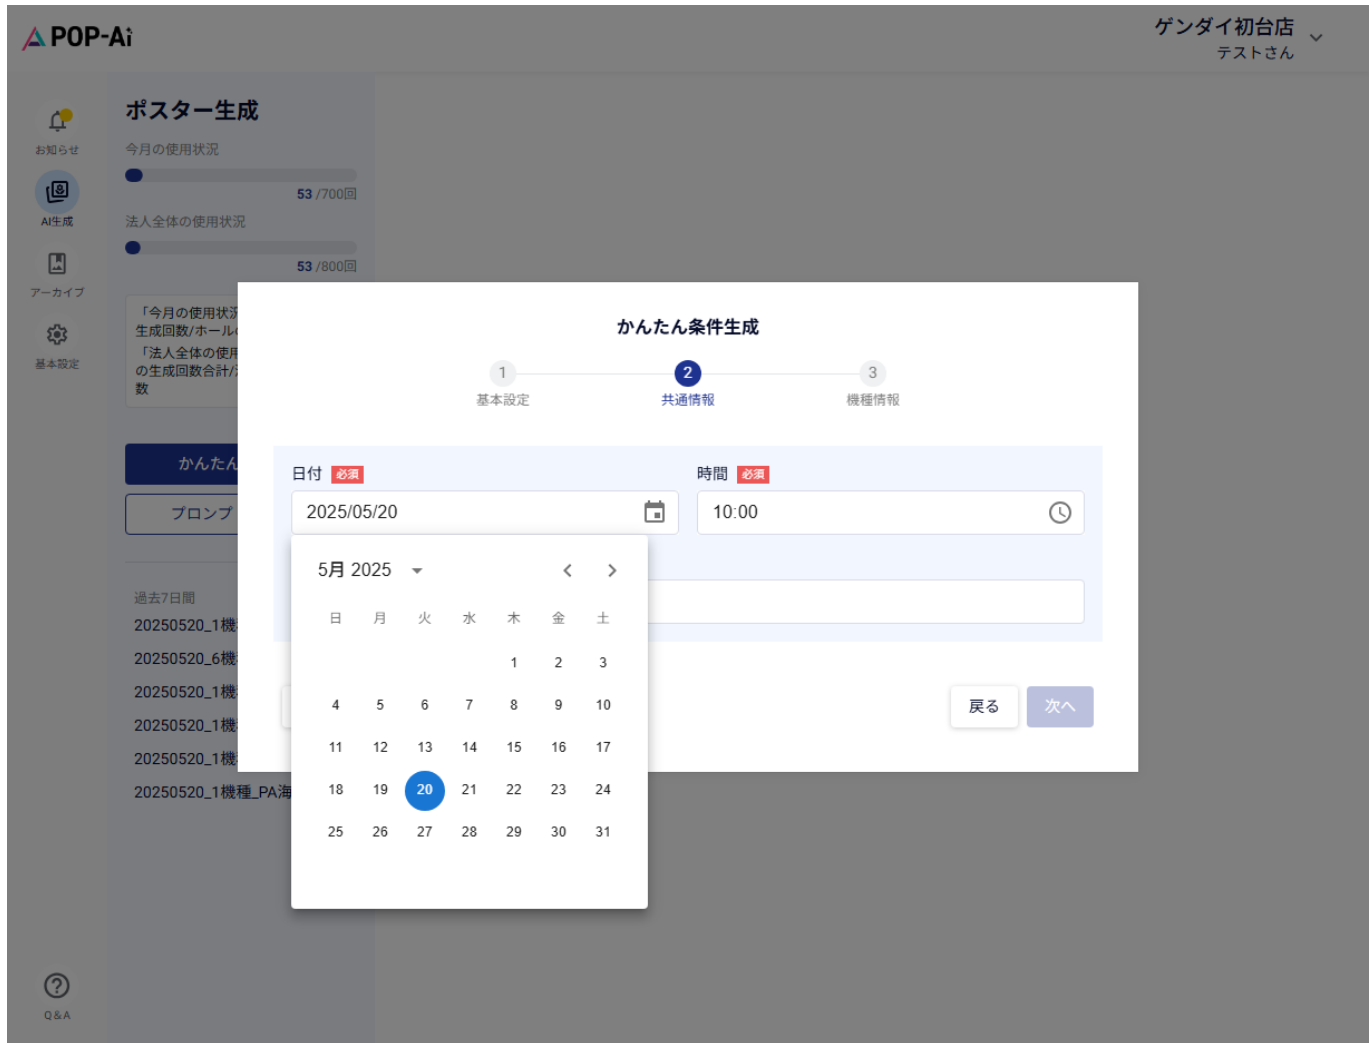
POP-Ai

ゲンダイ初台店
テストさん

お知らせ
AI生成
アーカイブ
基本設定

ポスター生成
今月の使用状況
53 /700回
法人全体の使用状況
53 /800回

「今月の使用状況
生成回数/ホール
「法人全体の使用
の生成回数合計/
数

かんたん
プロンプ

過去7日間
20250520_1機
20250520_6機
20250520_1機
20250520_1機
20250520_1機
20250520_1機種_PA海

Q&A

かんたん条件生成

1 基本設定
2 共通情報
3 機種情報

日付 必須
2025/05/20

時間 必須
10:00

5月 2025

| 日 | 月 | 火 | 水 | 木 | 金 | 土 |
|---|---|---|---|---|---|---|
| | | | | 1 | 2 | 3 |
| 4 | 5 | 6 | 7 | 8 | 9 | 10 |
| 11 | 12 | 13 | 14 | 15 | 16 | 17 |
| 18 | 19 | 20 | 21 | 22 | 23 | 24 |
| 25 | 26 | 27 | 28 | 29 | 30 | 31 |

戻る
次へ